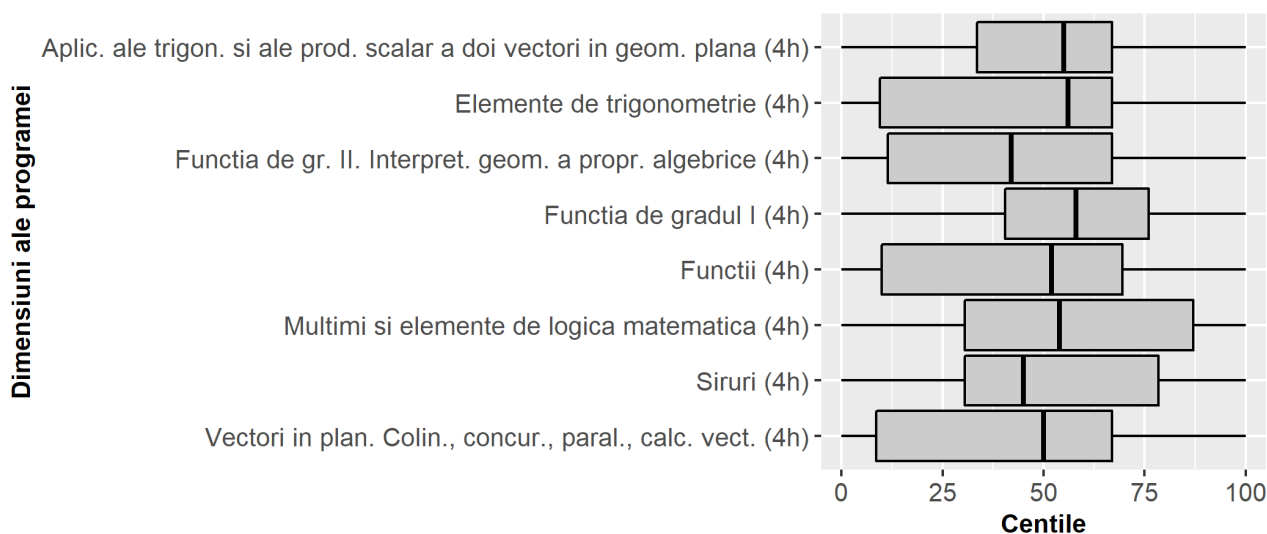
Dimensiuni ale programei

Aplic. ale trigon. si ale prod. scalar a doi vectori in geom. plana (4h)
Elemente de trigonometrie (4h)
Functia de gr. II. Interpret. geom. a propr. algebrice (4h)
Functia de gradul I (4h)
Functii (4h)
Multimi si elemente de logica matematica (4h)
Siruri (4h)
Vectori in plan. Colin., concur., paral., calc. vect. (4h)

0
25
50
75
100
Centile